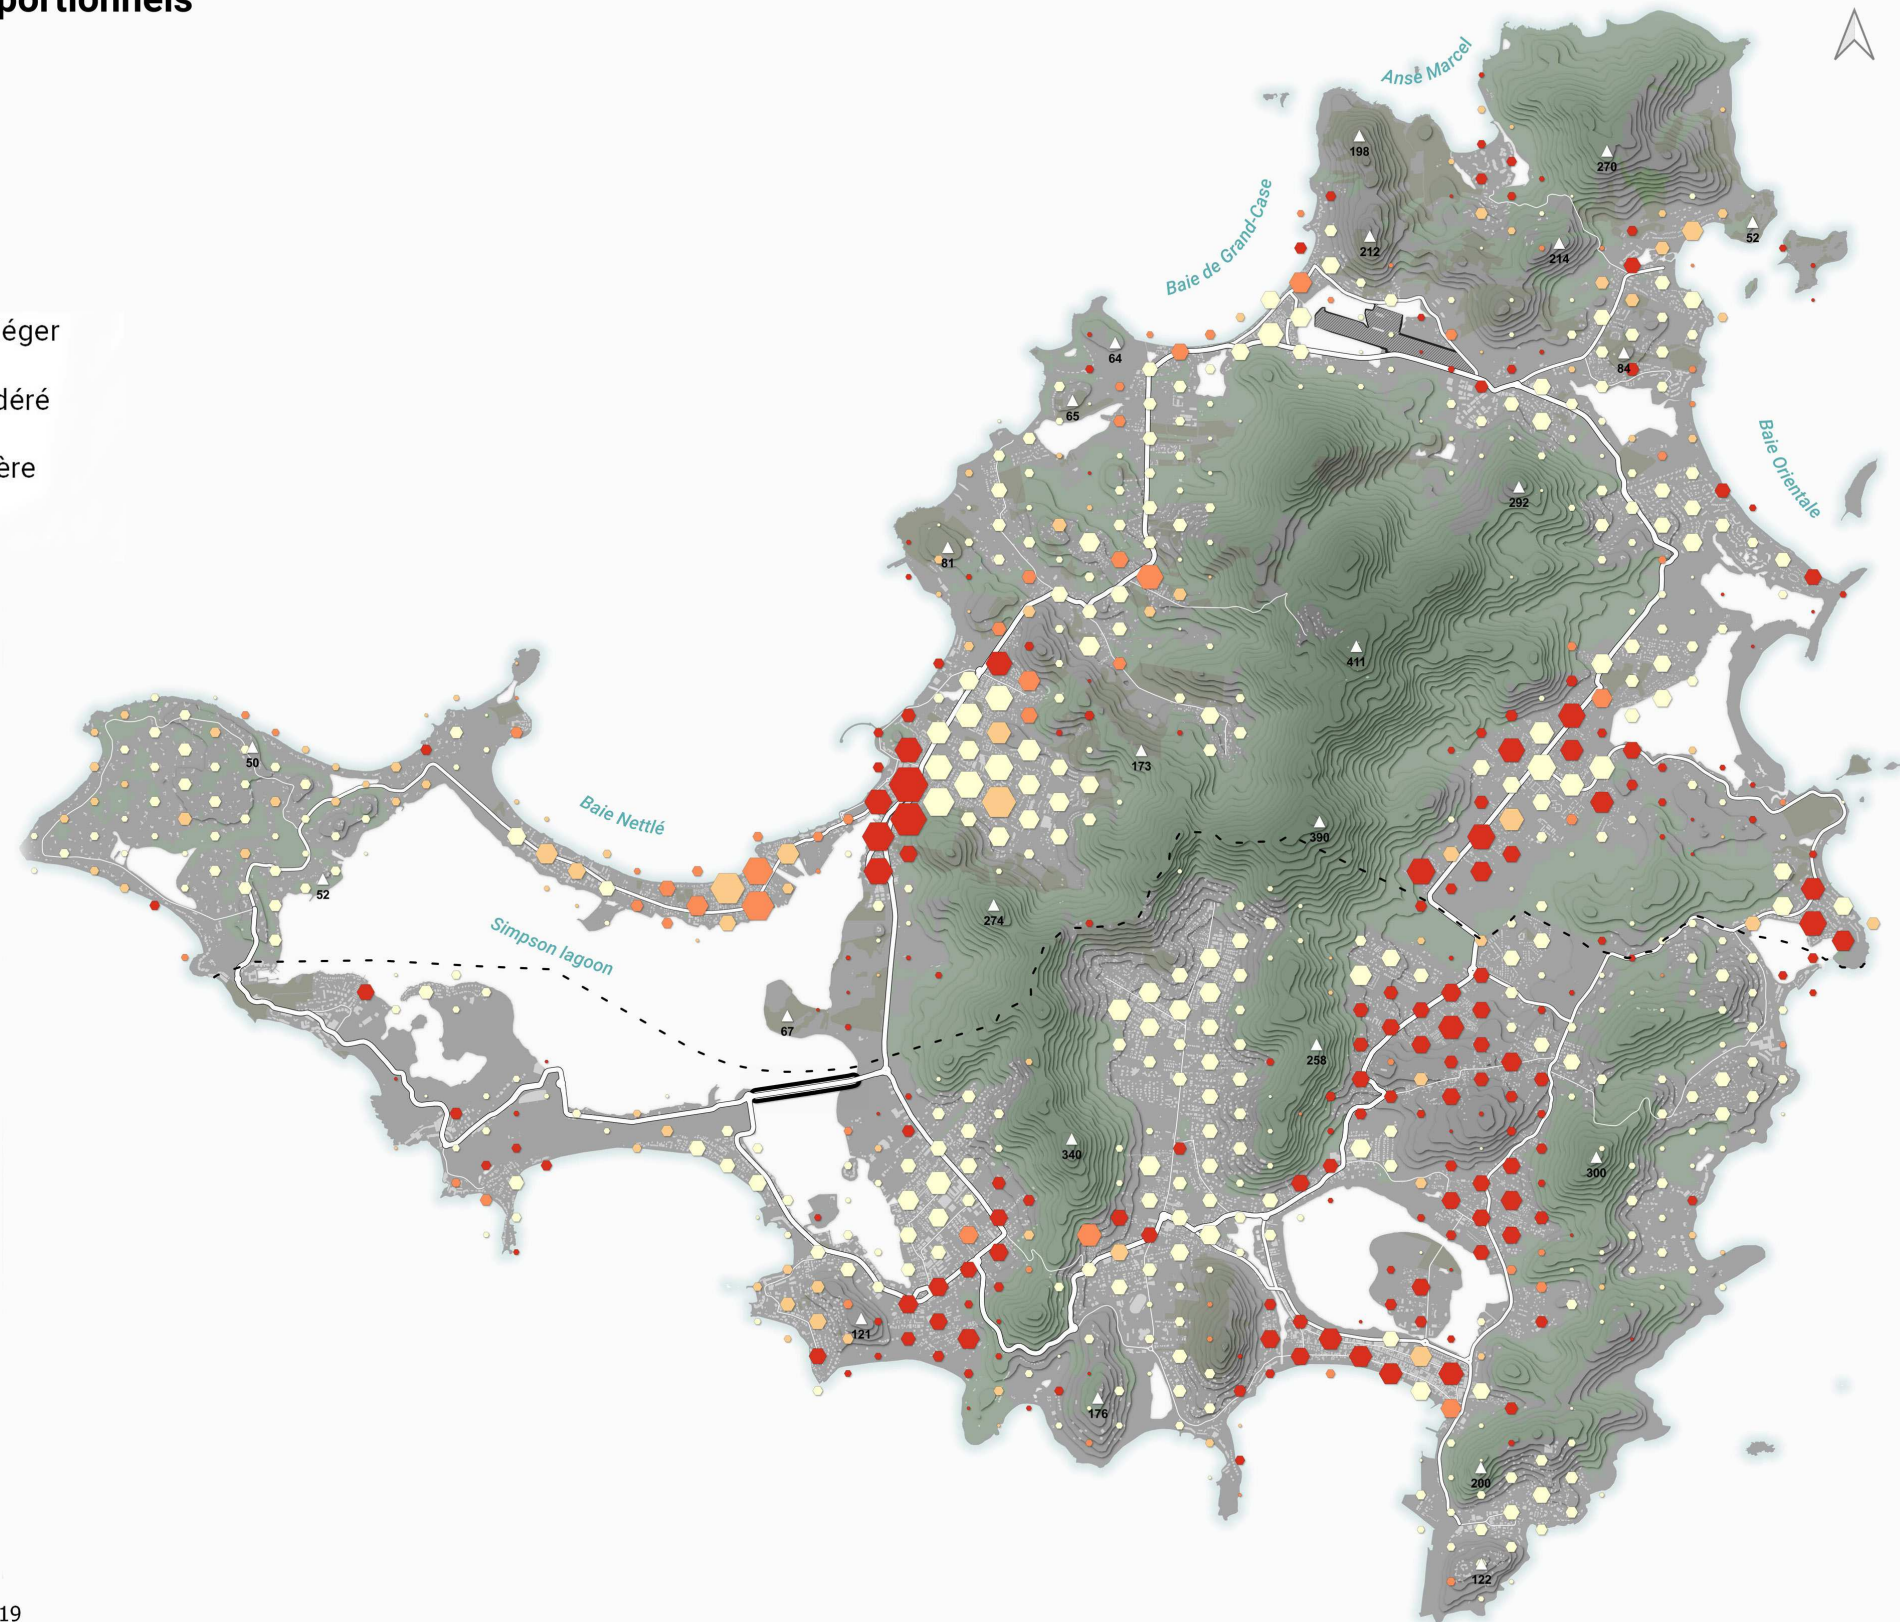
portionnels

éger

déré

ère

Anse Marcel

198

270

Baie de Grand-Case

212

214

52

64

84

65

Baie Orientale

292

81

411

50

173

Baie Nettlé

390

52

274

Simpson lagoon

67

258

340

300

121

176

200

122

19